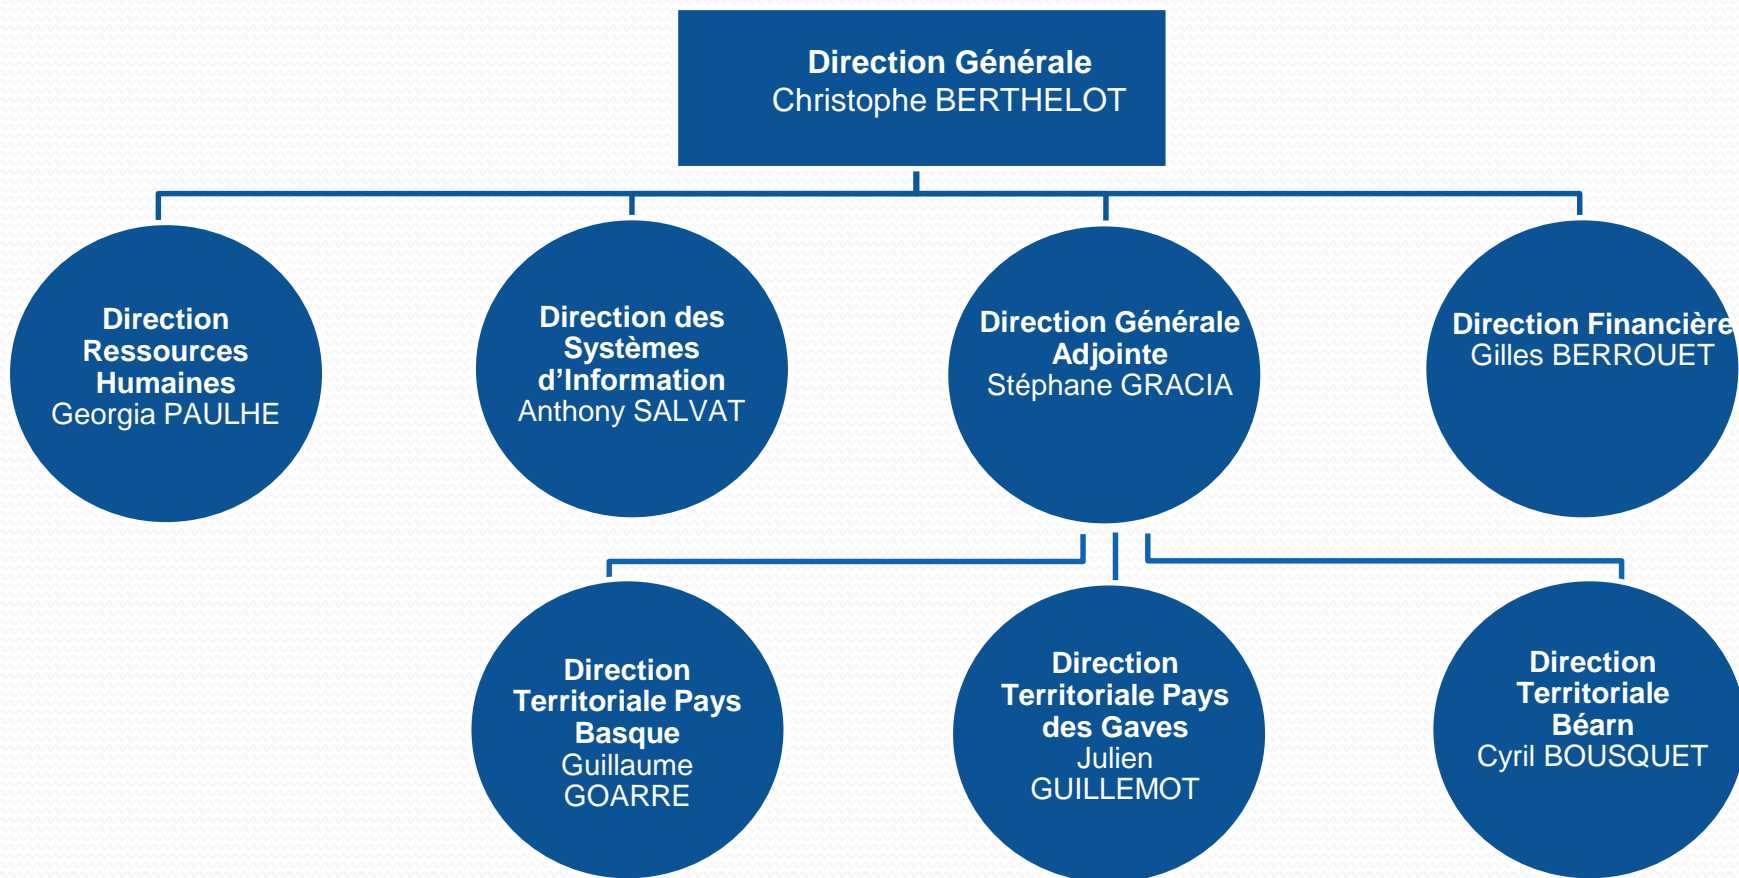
Direction Générale
Christophe BERTHELOT

Direction Ressources Humaines
Georgia PAULHE

Direction des Systèmes d'Information
Anthony SALVAT

Direction Générale Adjointe
Stéphane GRACIA

Direction Financière
Gilles BERROUET

Direction Territoriale Pays Basque
Guillaume GOARRE

Direction Territoriale Pays des Gaves
Julien GUILLEMOT

Direction Territoriale Béarn
Cyril BOUSQUET